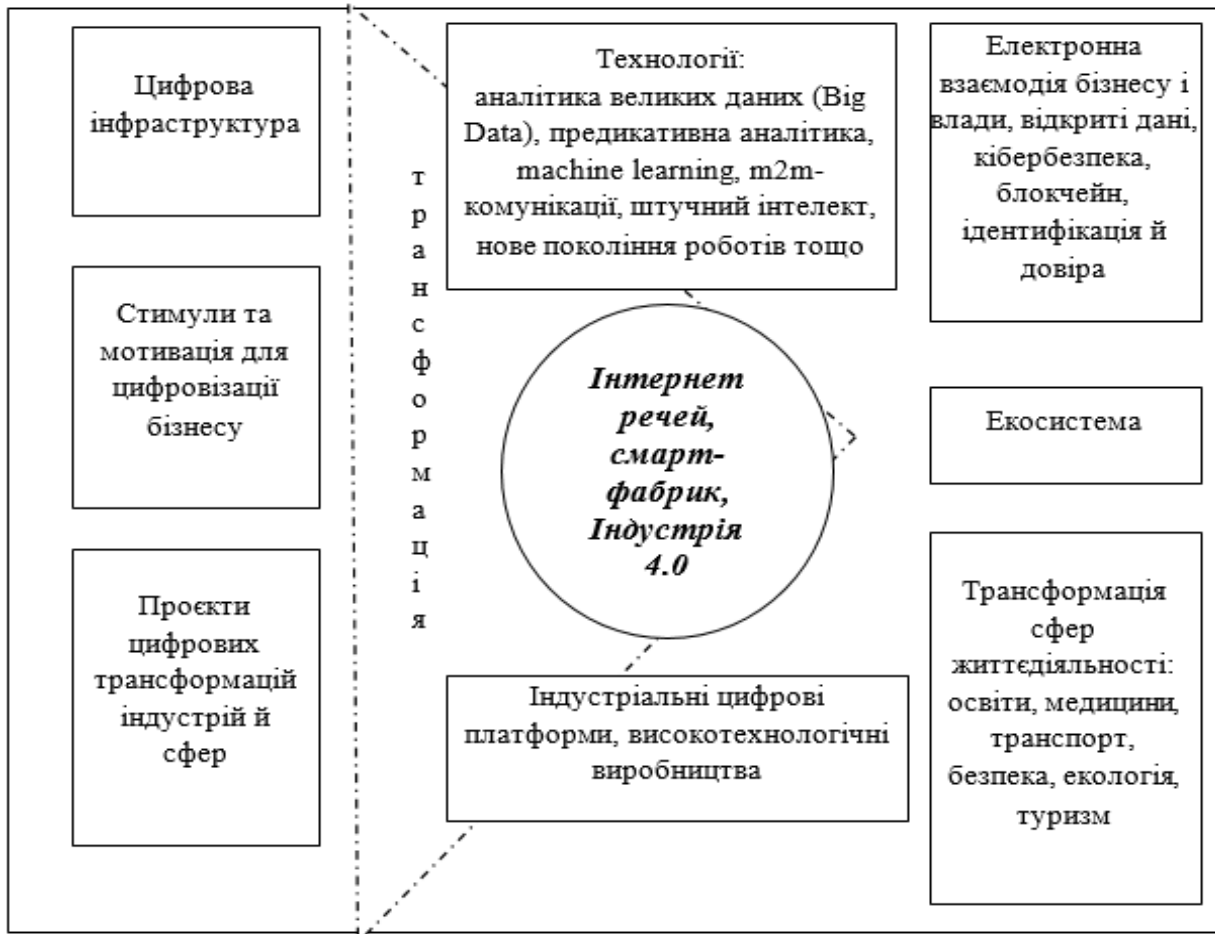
Цифрова інфраструктура

Стимули та мотивація для цифровізації бізнесу

Проєкти цифрових трансформацій індустрій й сфер

т
р
а
н
с
ф
о
р
м
а
ц
і
я

Технології:
аналітика великих даних (Big Data), предикативна аналітика, machine learning, m2m-комунікації, штучний інтелект, нове покоління роботів тощо

Інтернет речей, смарт-фабрик, Індустрія 4.0

Індустріальні цифрові платформи, високотехнологічні виробництва

Електронна взаємодія бізнесу і влади, відкриті дані, кібербезпека, блокчейн, ідентифікація й довіра

Екосистема

Трансформація сфер життєдіяльності: освіти, медицини, транспорт, безпека, екологія, туризм